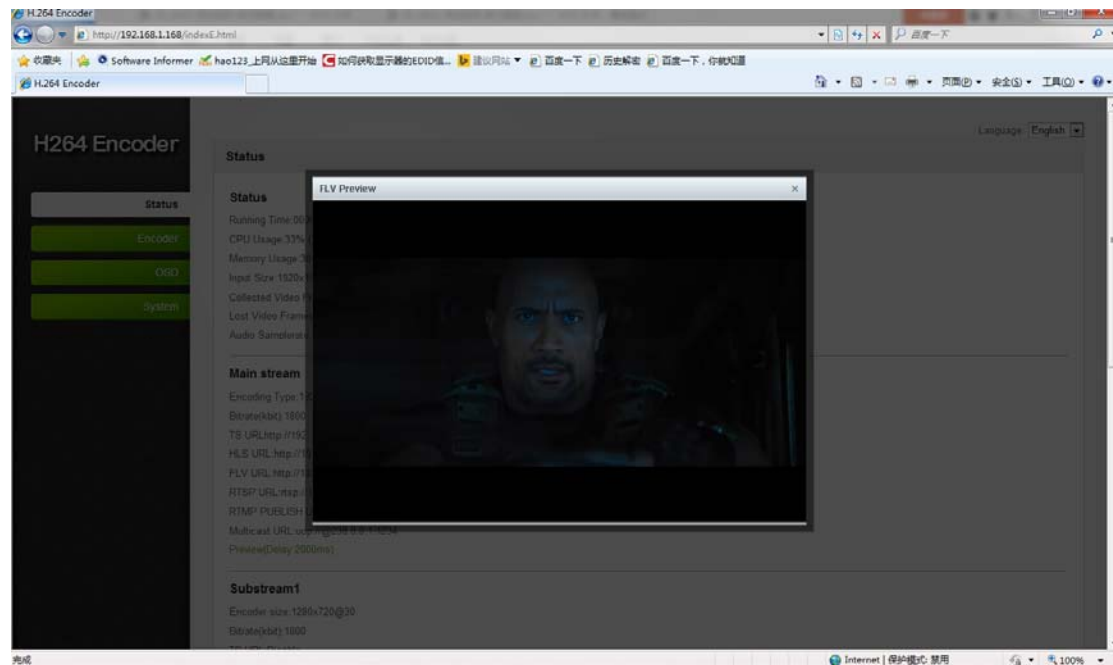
H.264 Encoder
http://192.168.1.168/indexE.html
百度一下
收藏夹 Software Informer hao123_上网从这里开始 如何获取显示器的EDID信... 建议网站 ▾ 百度一下 历史解密 百度一下，你就知道
H.264 Encoder
页面(P) ▾ 安全(S) ▾ 工具(O) ▾

H264 Encoder

Status
Encoder
OSD
System

Status
Language English

Status
Running Time:00
CPU Usage:33%
Memory Usage:3
Input Size 1920x
Collected Video F
Lost Video Frame
Audio Samplerat

Main stream
Encoding Type:1
Bitrate(kbit):1800
TS URL:http://192
HLS URL:http://1
FLV URL:http://1
RTSP URL:rtsp://
RTMP PUBLISH
Multicast URL:udp://@238.0.0.1:1234
Preview(Delay 2000ms)

Substream1
Encoder size:1280x720@30
Bitrate(kbit):1800

FLV Preview
×

完成
Internet | 保护模式: 禁用
100%